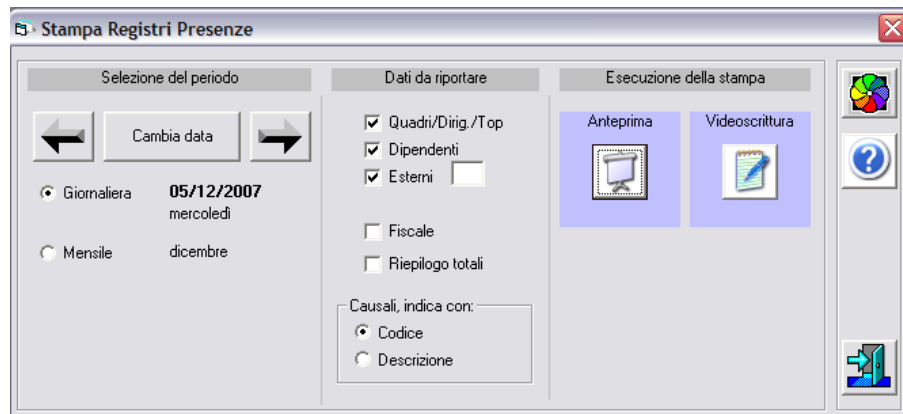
Stampa Registri Presenze

Selezione del periodo

Cambia data

Giornaliera
05/12/2007
mercoledì

Mensile
dicembre

Dati da riportare

Quadri/Dirig./Top
Dipendenti
Esterni

Fiscale
Riepilogo totali

Causali, indica con:
Codice
Descrizione

Esecuzione della stampa

Anteprima
Videoscrittura